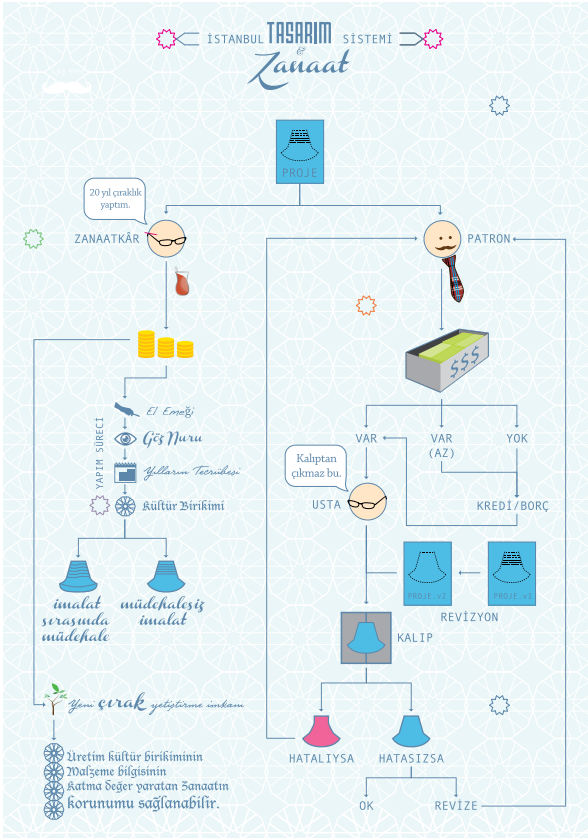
İSTANBUL TASARIM & Zanaat SİSTEMİ

PROJE

20 yıl çıraklık yaptım.

ZANAATKÂR

PATRON

El Emeği
Göz Nuru
Yılların Tecrübesi
Kültür Birikimi

YAPIM SÜRECİ

İmalat sırasında müdahale

müdahalesiz imalat

Yeni çırak yetiştirme imkanı

Üretim kültür birikiminin
Malzeme bilgisinin
Katma değer yaratan Zanaatın
korunumu sağlanabilir.

$$$

VAR
VAR (AZ)
YOK

Kalıptan çıkmaz bu.

USTA

KREDİ/BORÇ

PROJE.v2
PROJE.v1

REVİZYON

KALIP

HATALIYSA
HATASIZSA

OK
REVİZE